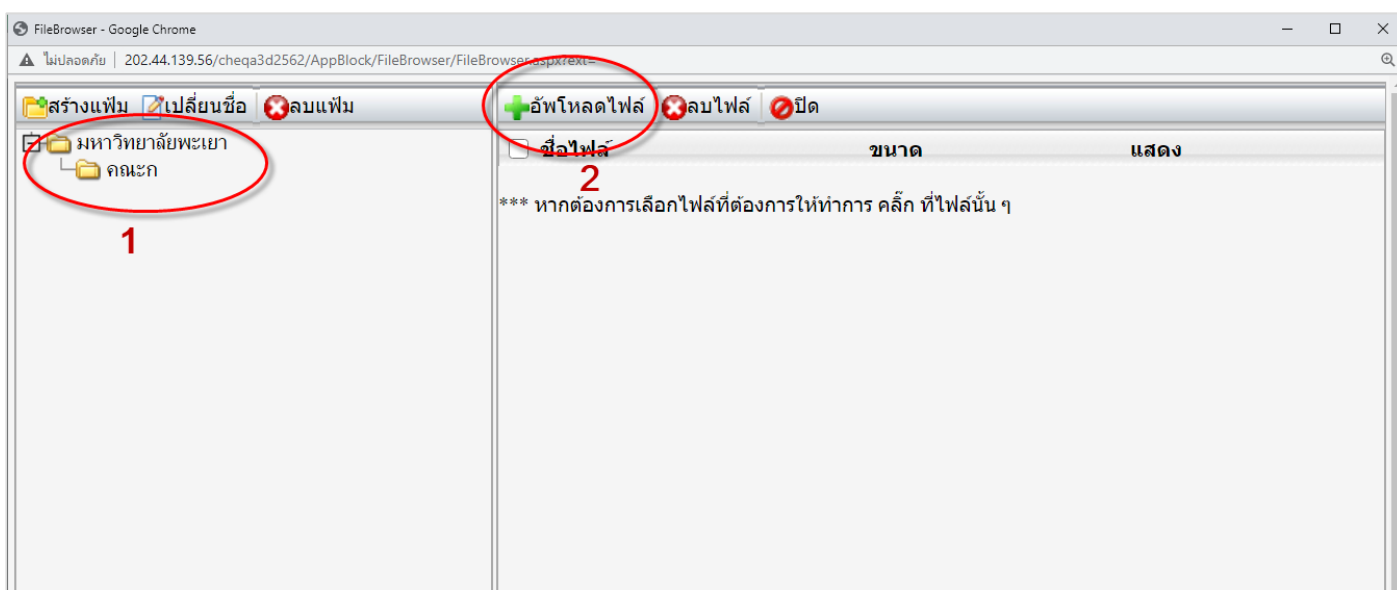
FileBrowser - Google Chrome

ไม่ปลอดภัย | 202.44.139.56/cheqa3d2562/AppBlock/FileBrowser/FileBrowser.aspx?ext=

สร้างแฟ้ม เปลี่ยนชื่อ ลบแฟ้ม

มหาวิทยาลัยพะเยา
คณะก

1

อัพโหลดไฟล์ ลบไฟล์ ปิด

| ชื่อไฟล์ | ขนาด | แสดง |
|---|---|---|

2

*** หากต้องการเลือกไฟล์ที่ต้องการให้ทำการ คลิ๊ก ที่ไฟล์นั้น ๆ